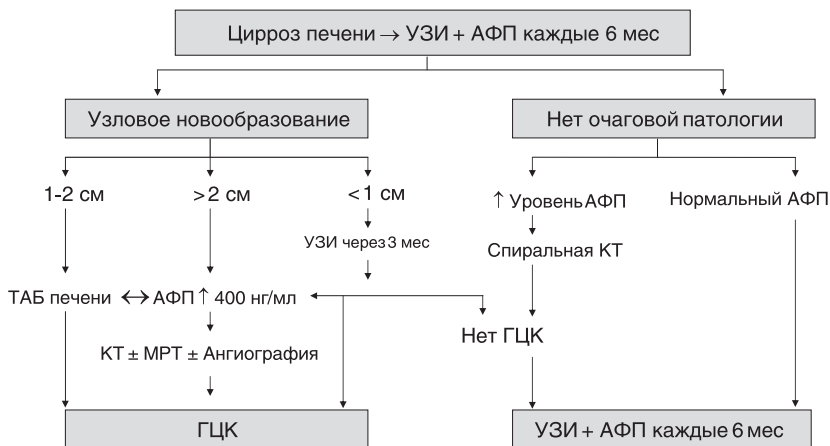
Цирроз печени → УЗИ + АФП каждые 6 мес

Узловое новообразование

Нет очаговой патологии

1-2 см

>2 см

<1 см

УЗИ через 3 мес

↑ Уровень АФП

Нормальный АФП

Спиральная КТ

ТАБ печени ↔ АФП ↑ 400 нг/мл

Нет ГЦК

КТ ± МРТ ± Ангиография

ГЦК

УЗИ + АФП каждые 6 мес